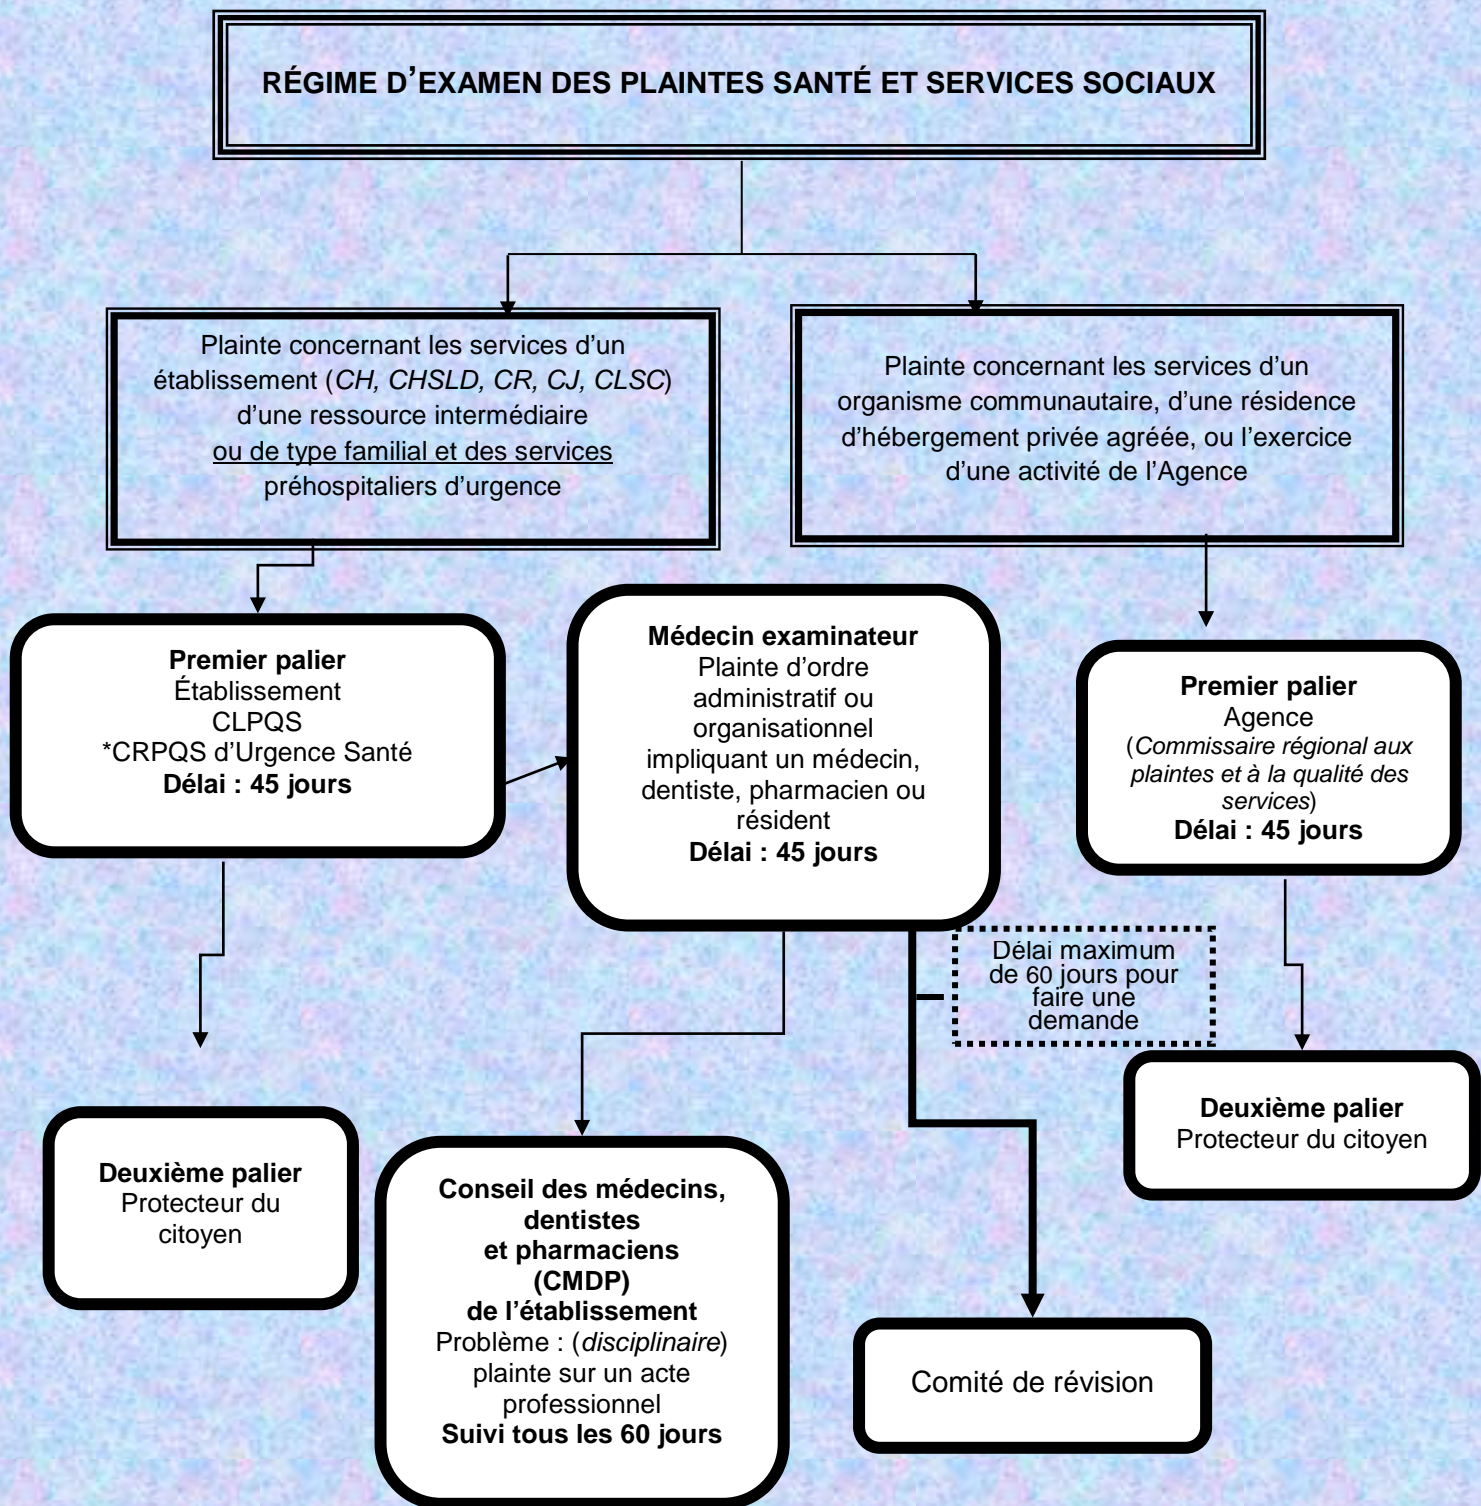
RÉGIME D'EXAMEN DES PLAINTES SANTÉ ET SERVICES SOCIAUX

Plainte concernant les services d'un établissement (CH, CHSLD, CR, CJ, CLSC) d'une ressource intermédiaire ou de type familial et des services préhospitaliers d'urgence

Plainte concernant les services d'un organisme communautaire, d'une résidence d'hébergement privée agréée, ou l'exercice d'une activité de l'Agence

Premier palier
Établissement
CLPQS
*CRPQS d'Urgence Santé
Délai : 45 jours

Médecin examinateur
Plainte d'ordre administratif ou organisationnel impliquant un médecin, dentiste, pharmacien ou résident
Délai : 45 jours

Premier palier
Agence
(Commissaire régional aux plaintes et à la qualité des services)
Délai : 45 jours

Délai maximum de 60 jours pour faire une demande

Deuxième palier
Protecteur du citoyen

Deuxième palier
Protecteur du citoyen

Conseil des médecins, dentistes et pharmaciens (CMDP) de l'établissement
Problème : (disciplinaire) plainte sur un acte professionnel
Suivi tous les 60 jours

Comité de révision